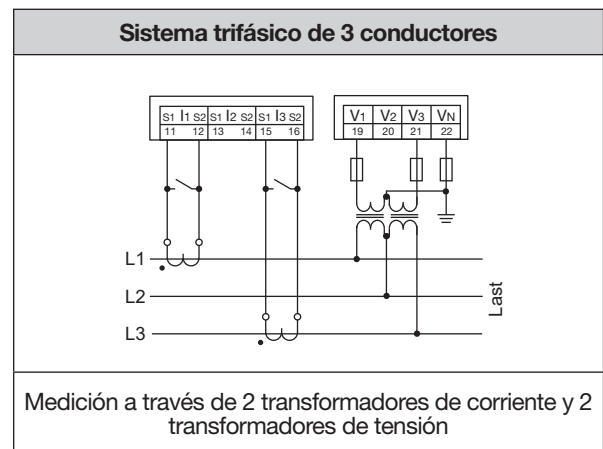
Sistema trifásico de 3 conductores

| S1 | I1 | S2 | S1 | I2 | S2 | S1 | I3 | S2 |
|---|---|---|---|---|---|---|---|---|
| 11 | | 12 | 13 | | 14 | 15 | | 16 |

| V1 | V2 | V3 | VN |
|---|---|---|---|
| 19 | 20 | 21 | 22 |

L1
L2
L3
Last

Medición a través de 2 transformadores de corriente y 2 transformadores de tensión